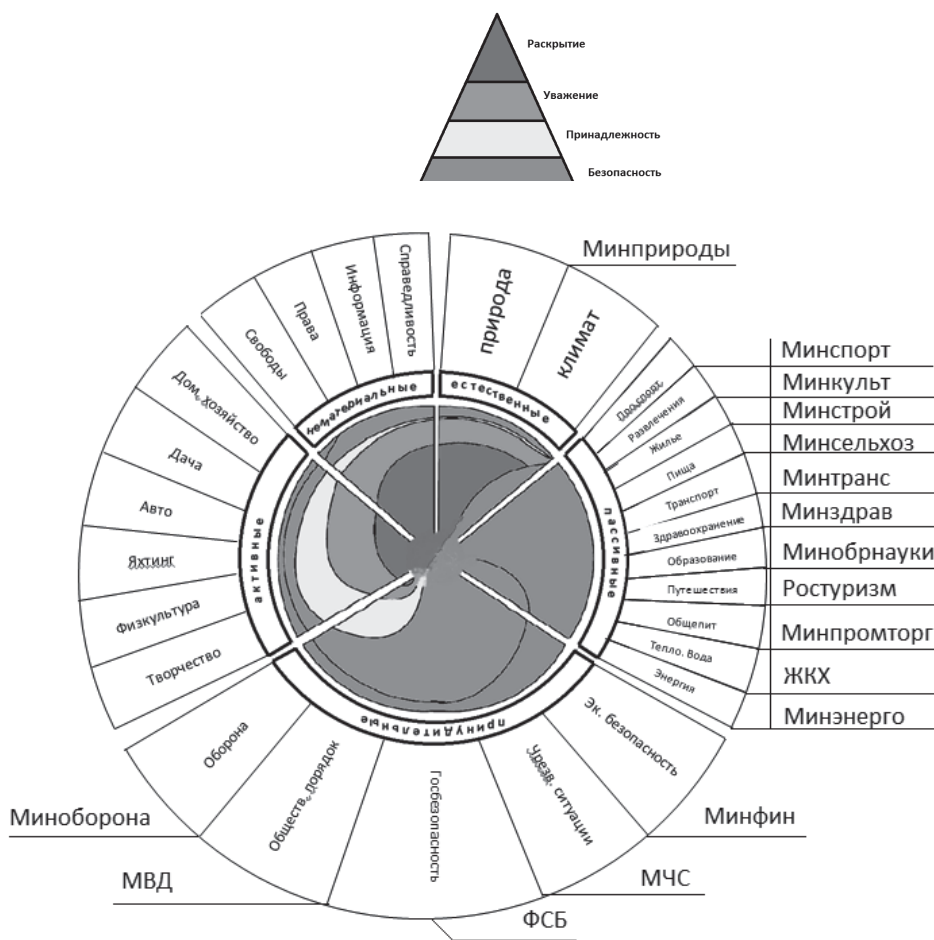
Раскрытие
Уважение
Принадлежность
Безопасность

Минприроды
природа
климат
естественные

Справедливость
Информация
Права
Свободы
нематериальные

Дом. хозяйство
Дача
Авто
Яхтинг
Физкультура
Творчество
активные

Минспорт
Минкульт
Минстрой
Минсельхоз
Минтранс
Минздрав
Минобрнауки
Ростуризм
Минпромторг
ЖКХ
Минэнерго

Про спорт
Развлечения
Жилье
Пища
Транспорт
Здравоохранение
Образование
Путешествия
Общепит
Тепло, Вода
Энергия
пассивные

принудительные
Оборона
Обществ. порядок
Госбезопасность
Чрезв. ситуации
Эк. безопасность

Минобороны
МВД
ФСБ
МЧС
Минфин